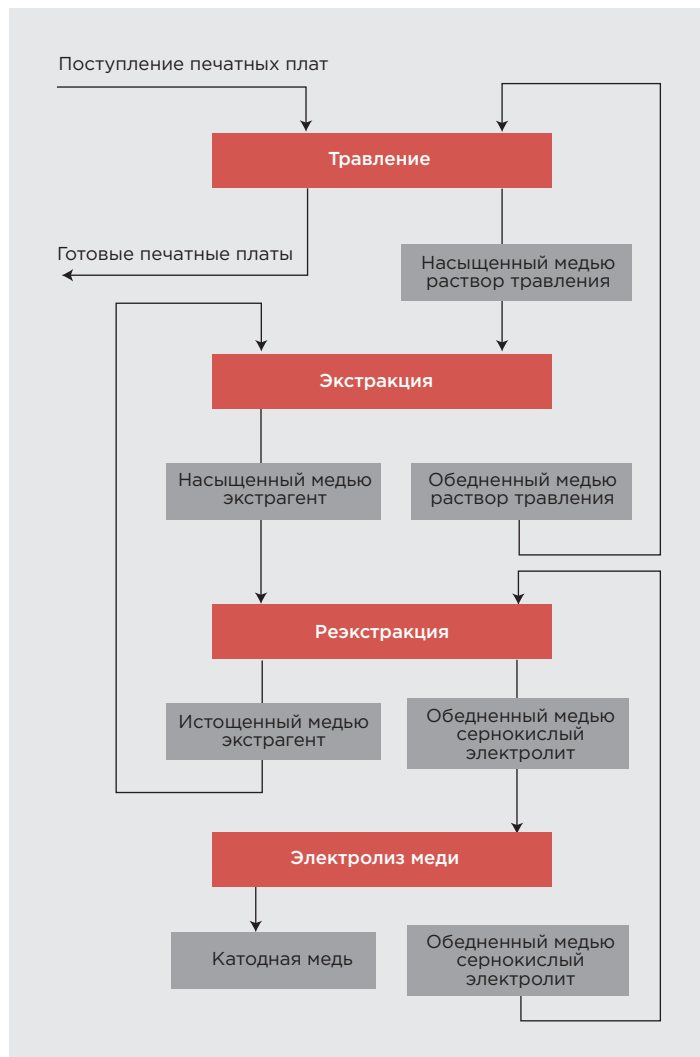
Поступление печатных плат

Травление

Готовые печатные платы

Насыщенный медью раствор травления

Экстракция

Насыщенный медью экстрагент

Обедненный медью раствор травления

Реэкстракция

Истощенный медью экстрагент

Обедненный медью сернокислый электролит

Электролиз меди

Катодная медь

Обедненный медью сернокислый электролит